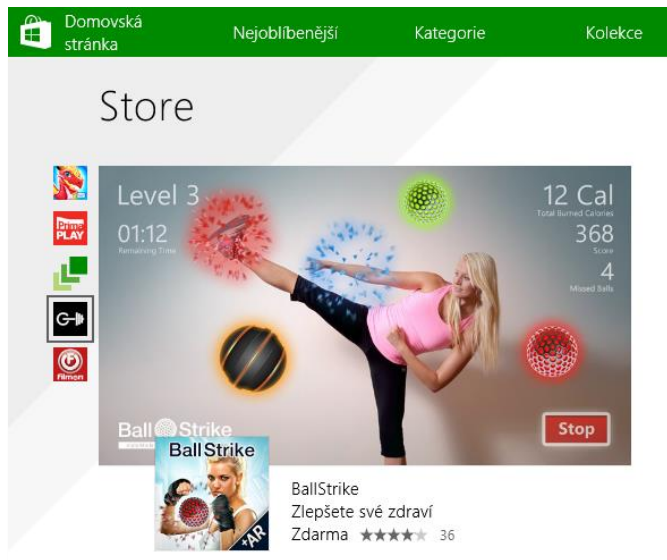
Domovská stránka

Nejoblíbenější

Kategorie

Kolekce

Store

Prime PLAY

Filmon

Level 3

01:12
Remaining Time

12 Cal
Total Burned Calories

368
Score

4
Missed Balls

Ball Strike

Stop

BallStrike

+AR

BallStrike
Zlepšete své zdraví
Zdarma ★★★★ 36